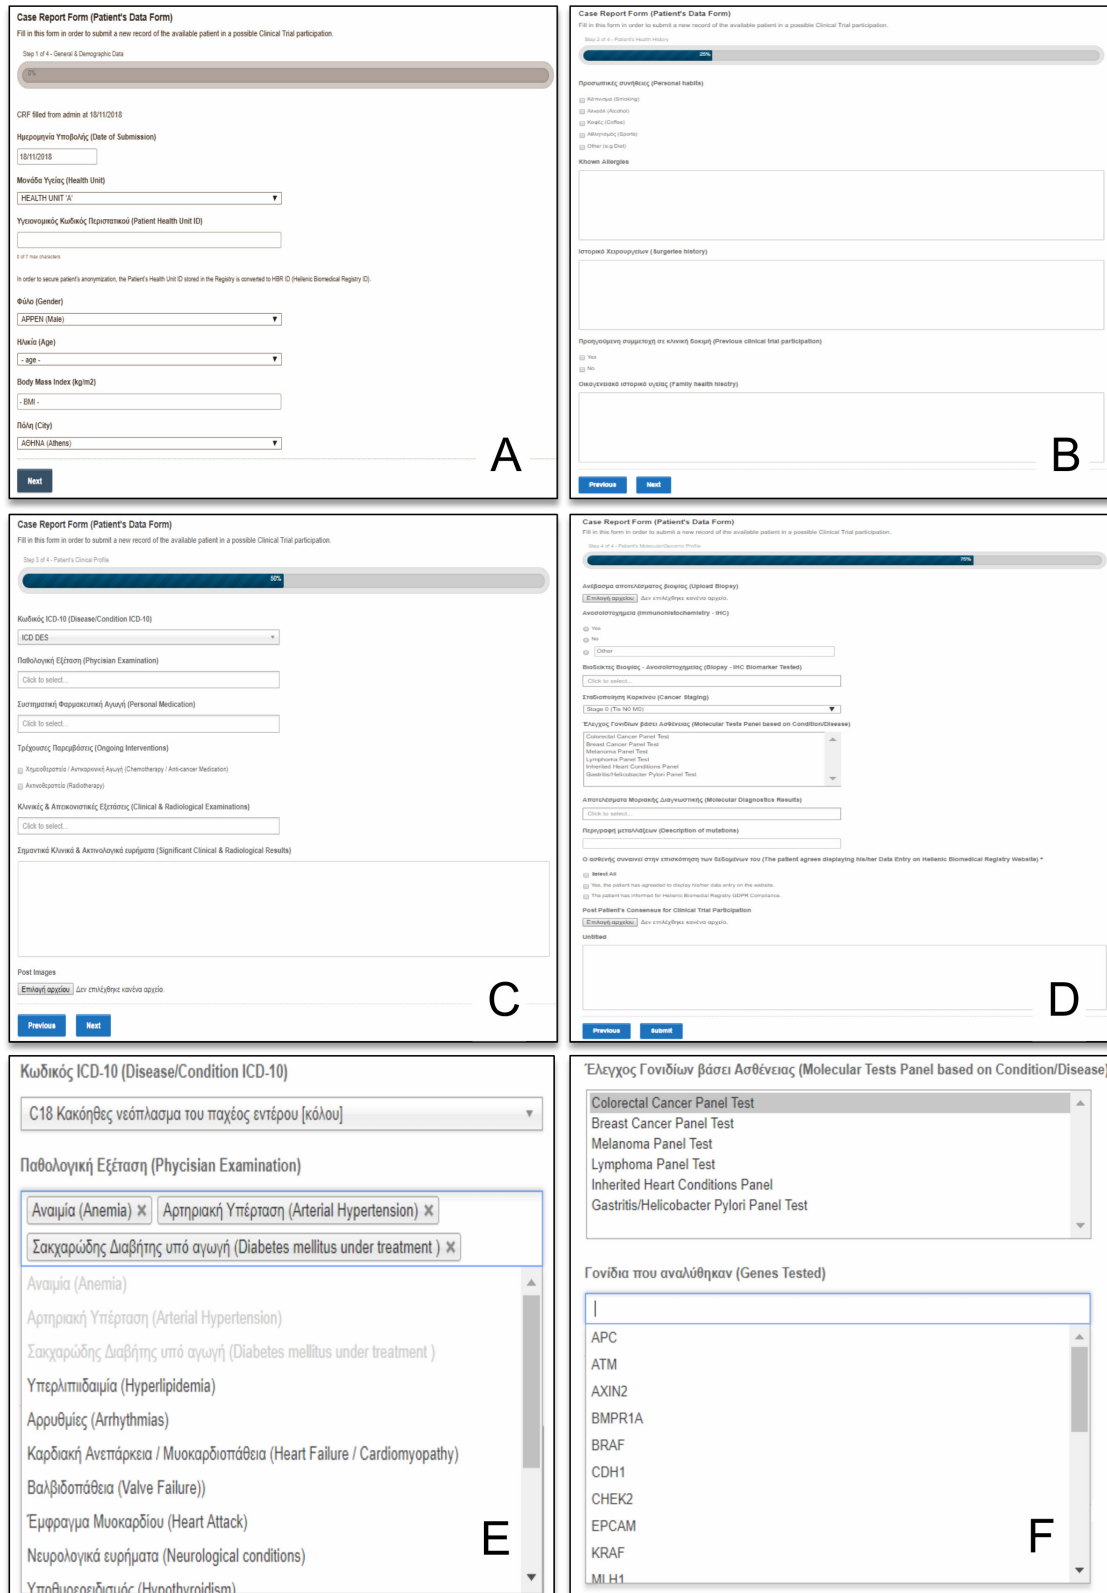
Case Report Form (Patient's Data Form)

Fill in this form in order to submit a new record of the available patient in a possible Clinical Trial participation.

Step 1 of 4 - General & Demographic Data

0%

CRF filled from admin at 18/11/2018

Ημερομηνία Υποβολής (Date of Submission)

18/11/2018

Μονάδα Υγείας (Health Unit)

HEALTH UNIT 'A'

Υγειονομικός Κωδικός Περιστατικού (Patient Health Unit ID)

0 of 7 max characters

In order to secure patient's anonymization, the Patient's Health Unit ID stored in the Registry is converted to HBR ID (Hellenic Biomedical Registry ID).

Φύλο (Gender)

ΑΡΡΕΝ (Male)

Ηλικία (Age)

- age -

Body Mass Index (kg/m2)

- BMI -

Πόλη (City)

ΑΘΗΝΑ (Athens)

Next

A

Case Report Form (Patient's Data Form)

Fill in this form in order to submit a new record of the available patient in a possible Clinical Trial participation.

Step 2 of 4 - Patient's Health History

25%

Προσωπικές συνήθειες (Personal habits)

Κάπνισμα (Smoking)
Αλκοόλ (Alcohol)
Καφές (Coffee)
Αθλητισμός (Sports)
Other (e.g Diet)

Known Allergies

Ιστορικό Χειρουργείων (Surgeries history)

Προηγούμενη συμμετοχή σε κλινική δοκιμή (Previous clinical trial participation)

Yes
No

Οικογενειακό ιστορικό υγείας (Family health history)

Previous Next

B

Case Report Form (Patient's Data Form)

Fill in this form in order to submit a new record of the available patient in a possible Clinical Trial participation.

Step 3 of 4 - Patient's Clinical Profile

50%

Κωδικός ICD-10 (Disease/Condition ICD-10)

ICD DES

Παθολογική Εξέταση (Physician Examination)

Click to select...

Συστηματική Φαρμακευτική Αγωγή (Personal Medication)

Click to select...

Τρέχουσες Παρεμβάσεις (Ongoing Interventions)

Χημειοθεραπεία / Αντικαρκινική Αγωγή (Chemotherapy / Anti-cancer Medication)
Ακτινοθεραπεία (Radiotherapy)

Κλινικές & Απεικονιστικές Εξετάσεις (Clinical & Radiological Examinations)

Click to select...

Σημαντικά Κλινικά & Ακτινολογικά ευρήματα (Significant Clinical & Radiological Results)

Post Images

Επιλογή αρχείου Δεν επιλέχθηκε κανένα αρχείο.

Previous Next

C

Case Report Form (Patient's Data Form)

Fill in this form in order to submit a new record of the available patient in a possible Clinical Trial participation.

Step 4 of 4 - Patient's Molecular/Genomic Profile

75%

Ανέβασμα αποτελέσματος βιοψίας (Upload Biopsy)

Επιλογή αρχείου Δεν επιλέχθηκε κανένα αρχείο.

Ανοσοϊστοχημεία (Immunohistochemistry - IHC)

Yes
No
Other

Βιοδείκτες Βιοψίας - Ανοσοϊστοχημείας (Biopsy - IHC Biomarker Tested)

Click to select...

Σταδιοποίηση Καρκίνου (Cancer Staging)

Stage 0 (Tis N0 M0)

Έλεγχος Γονιδίων βάσει Ασθένειας (Molecular Tests Panel based on Condition/Disease)

Colorectal Cancer Panel Test
Breast Cancer Panel Test
Melanoma Panel Test
Lymphoma Panel Test
Inherited Heart Conditions Panel
Gastritis/Helicobacter Pylori Panel Test

Αποτελέσματα Μοριακής Διαγνωστικής (Molecular Diagnostics Results)

Click to select...

Περιγραφή μεταλλάξεων (Description of mutations)

Ο ασθενής συναινεί στην επισκόπηση των δεδομένων του (The patient agrees displaying his/her Data Entry on Hellenic Biomedical Registry Website) *

Select All
Yes, the patient has agreeded to display his/her data entry on the website.
The patient has informed for Hellenic Biomedical Registry GDPR Compliance.

Post Patient's Consensus for Clinical Trial Participation

Επιλογή αρχείου Δεν επιλέχθηκε κανένα αρχείο.

Untitled

Previous Submit

D

Κωδικός ICD-10 (Disease/Condition ICD-10)

C18 Κακοήθες νεόπλασμα του παχέος εντέρου [κόλου]

Παθολογική Εξέταση (Phycisian Examination)

Αναιμία (Anemia) ×
Αρτηριακή Υπέρταση (Arterial Hypertension) ×
Σακχαρώδης Διαβήτης υπό αγωγή (Diabetes mellitus under treatment ) ×

Αναιμία (Anemia)
Αρτηριακή Υπέρταση (Arterial Hypertension)
Σακχαρώδης Διαβήτης υπό αγωγή (Diabetes mellitus under treatment )
Υπερλιπιδαιμία (Hyperlipidemia)
Αρρυθμίες (Arrhythmias)
Καρδιακή Ανεπάρκεια / Μυοκαρδιοπάθεια (Heart Failure / Cardiomyopathy)
Βαλβιδοπάθεια (Valve Failure))
Έμφραγμα Μυοκαρδίου (Heart Attack)
Νευρολογικά ευρήματα (Neurological conditions)
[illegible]

E

Έλεγχος Γονιδίων βάσει Ασθένειας (Molecular Tests Panel based on Condition/Disease)

Colorectal Cancer Panel Test
Breast Cancer Panel Test
Melanoma Panel Test
Lymphoma Panel Test
Inherited Heart Conditions Panel
Gastritis/Helicobacter Pylori Panel Test

Γονίδια που αναλύθηκαν (Genes Tested)

APC
ATM
AXIN2
BMPR1A
BRAF
CDH1
CHEK2
EPCAM
KRAF
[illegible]

F